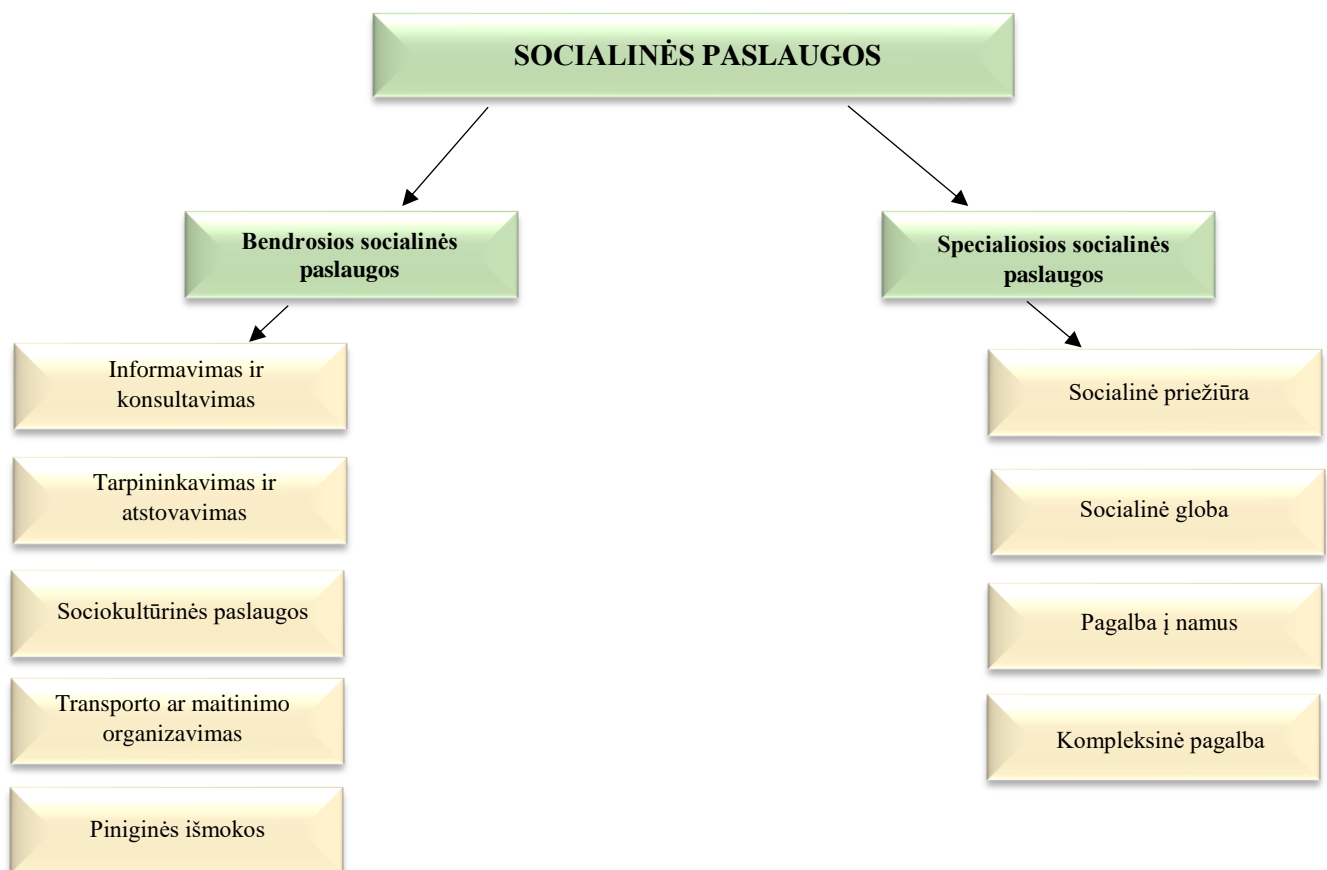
SOCIALINĖS PASLAUGOS

Bendrosios socialinės paslaugos

Informavimas ir konsultavimas

Tarpininkavimas ir atstovavimas

Sociokultūrinės paslaugos

Transporto ar maitinimo organizavimas

Piniginės išmokos

Specialiosios socialinės paslaugos

Socialinė priežiūra

Socialinė globa

Pagalba į namus

Kompleksinė pagalba